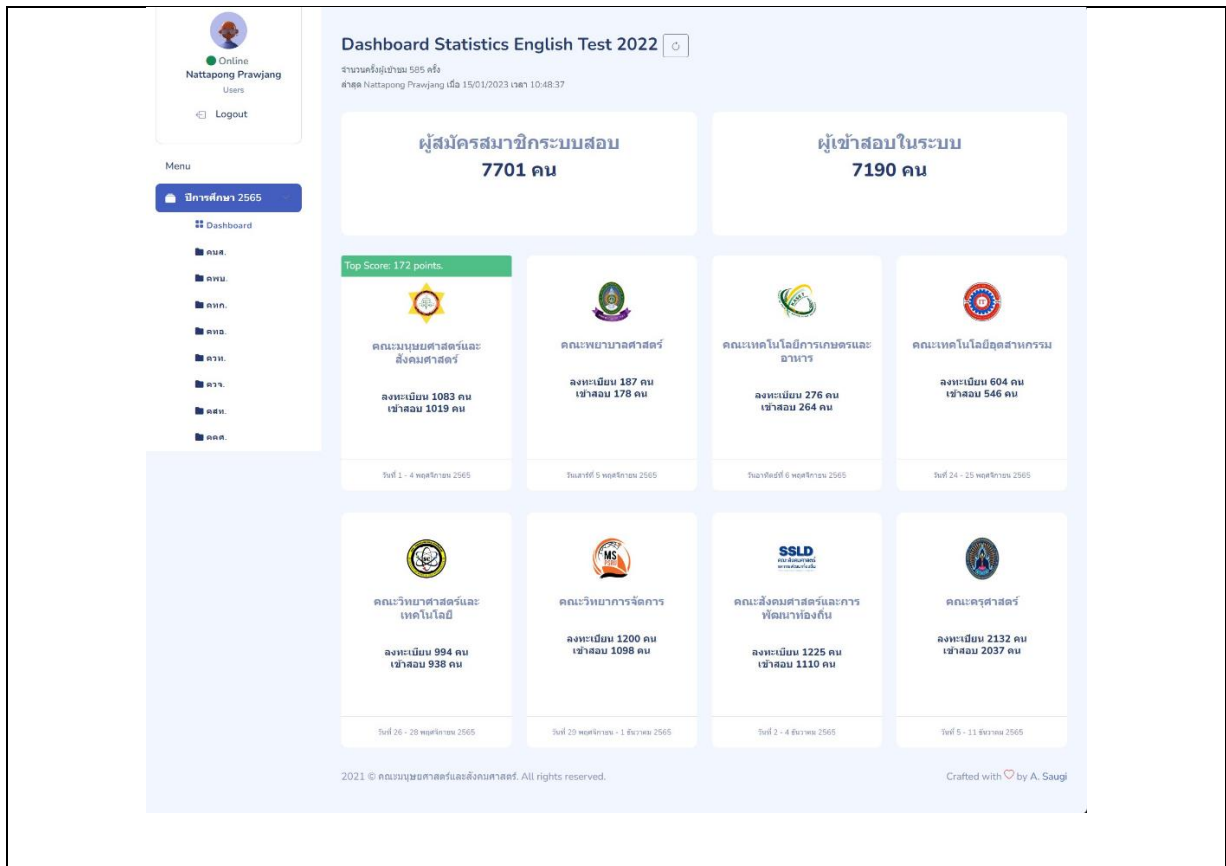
Online
Nattapong Prawjang
Users

Logout

Menu

ปีการศึกษา 2565

Dashboard

คนส.

คพน.

คทก.

คทอ.

ควท.

ควจ.

คสท.

คคศ.

Dashboard Statistics English Test 2022

จำนวนครั้งผู้เข้าชม 585 ครั้ง
ล่าสุด Nattapong Prawjang เมื่อ 15/01/2023 เวลา 10:48:37

ผู้สมัครสมาชิกระบบสอบ
7701 คน

ผู้เข้าสอบในระบบ
7190 คน

Top Score: 172 points.

คณะมนุษยศาสตร์และสังคมศาสตร์
ลงทะเบียน 1083 คน
เข้าสอบ 1019 คน
วันที่ 1 - 4 พฤศจิกายน 2565

คณะพยาบาลศาสตร์
ลงทะเบียน 187 คน
เข้าสอบ 178 คน
วันเสาร์ที่ 5 พฤศจิกายน 2565

คณะเทคโนโลยีการเกษตรและอาหาร
ลงทะเบียน 276 คน
เข้าสอบ 264 คน
วันอาทิตย์ที่ 6 พฤศจิกายน 2565

คณะเทคโนโลยีอุตสาหกรรม
ลงทะเบียน 604 คน
เข้าสอบ 546 คน
วันที่ 24 - 25 พฤศจิกายน 2565

คณะวิทยาศาสตร์และเทคโนโลยี
ลงทะเบียน 994 คน
เข้าสอบ 938 คน
วันที่ 26 - 28 พฤศจิกายน 2565

MS
คณะวิทยาการจัดการ
ลงทะเบียน 1200 คน
เข้าสอบ 1098 คน
วันที่ 29 พฤศจิกายน - 1 ธันวาคม 2565

SSLD
คณะสังคมศาสตร์และการพัฒนาท้องถิ่น
ลงทะเบียน 1225 คน
เข้าสอบ 1110 คน
วันที่ 2 - 4 ธันวาคม 2565

คณะครุศาสตร์
ลงทะเบียน 2132 คน
เข้าสอบ 2037 คน
วันที่ 5 - 11 ธันวาคม 2565

2021 © คณะมนุษยศาสตร์และสังคมศาสตร์. All rights reserved.

Crafted with ♡ by A. Saugi